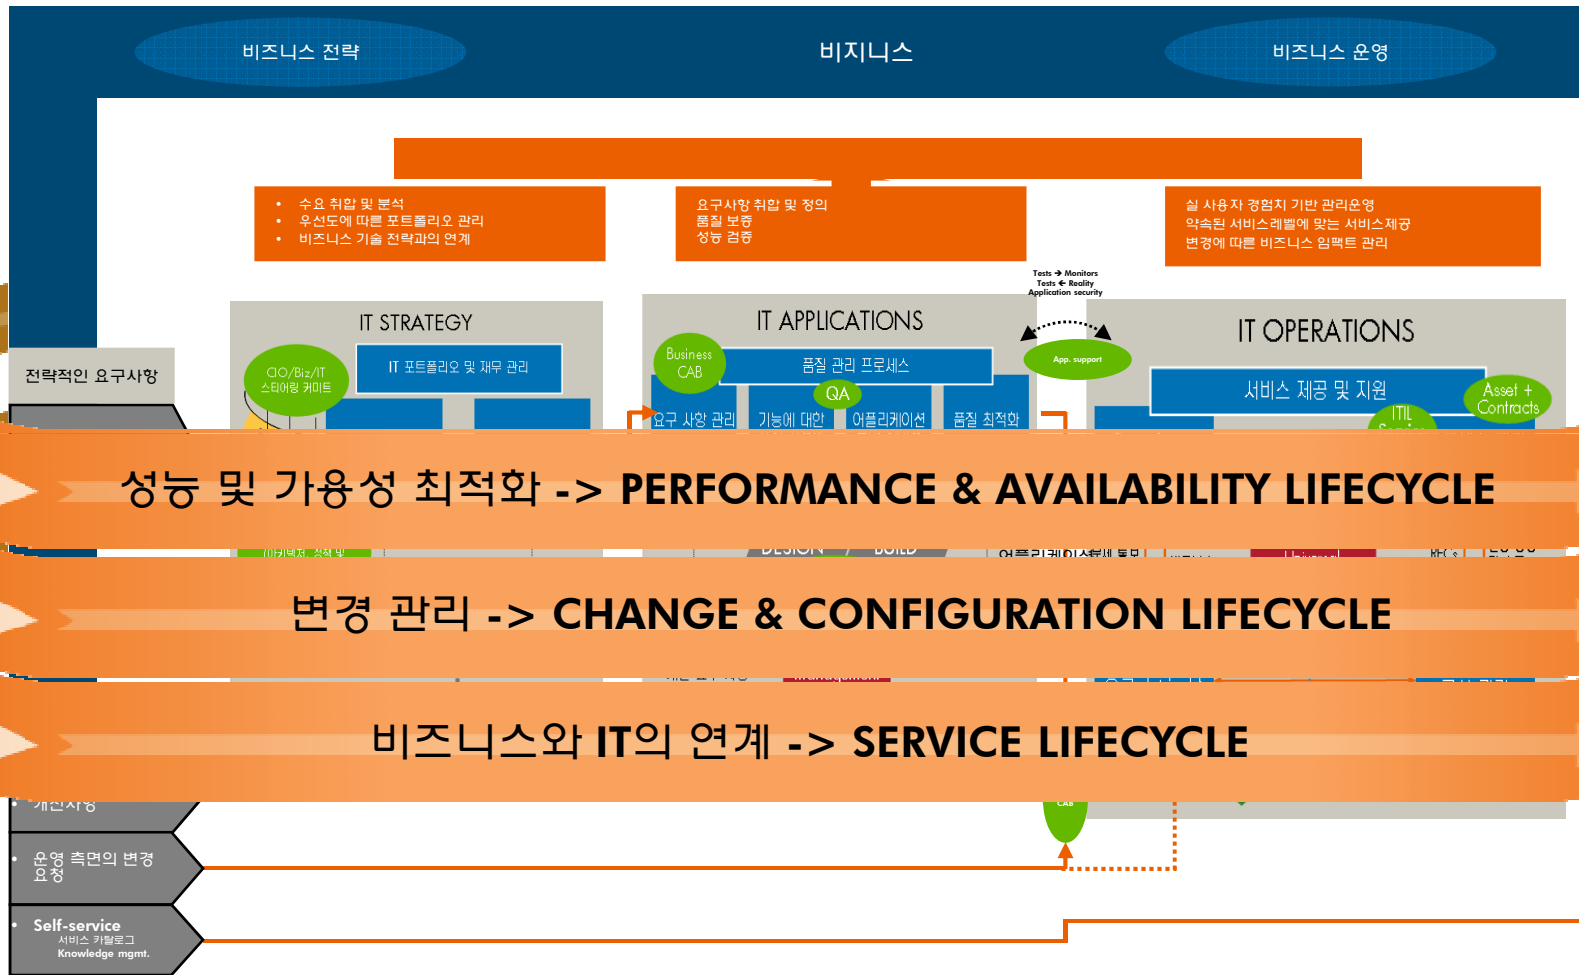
비즈니스 전략

비지니스

비즈니스 운영

• 수요 취합 및 분석
• 우선도에 따른 포트폴리오 관리
• 비즈니스 기술 전략과의 연계

요구사항 취합 및 정의
품질 보증
성능 검증

실 사용자 경험치 기반 관리운영
약속된 서비스레벨에 맞는 서비스제공
변경에 따른 비즈니스 임팩트 관리

Tests → Monitors
Tests ← Reality
Application security

IT STRATEGY

IT APPLICATIONS

IT OPERATIONS

전략적인 요구사항

CIO/Biz/IT 스티어링 커미트

IT 포트폴리오 및 재무 관리

Business CAB

품질 관리 프로세스

App. support

서비스 제공 및 지원

Asset + Contracts

QA

ITIL

요구 사항 관리

기능에 대한

어플리케이션

품질 최적화

성능 및 가용성 최적화 -> PERFORMANCE & AVAILABILITY LIFECYCLE

변경 관리 -> CHANGE & CONFIGURATION LIFECYCLE

비즈니스와 IT의 연계 -> SERVICE LIFECYCLE

• 개선사항

• 운영 측면의 변경 요청

• Self-service
서비스 카탈로그
Knowledge mgmt.

CAB